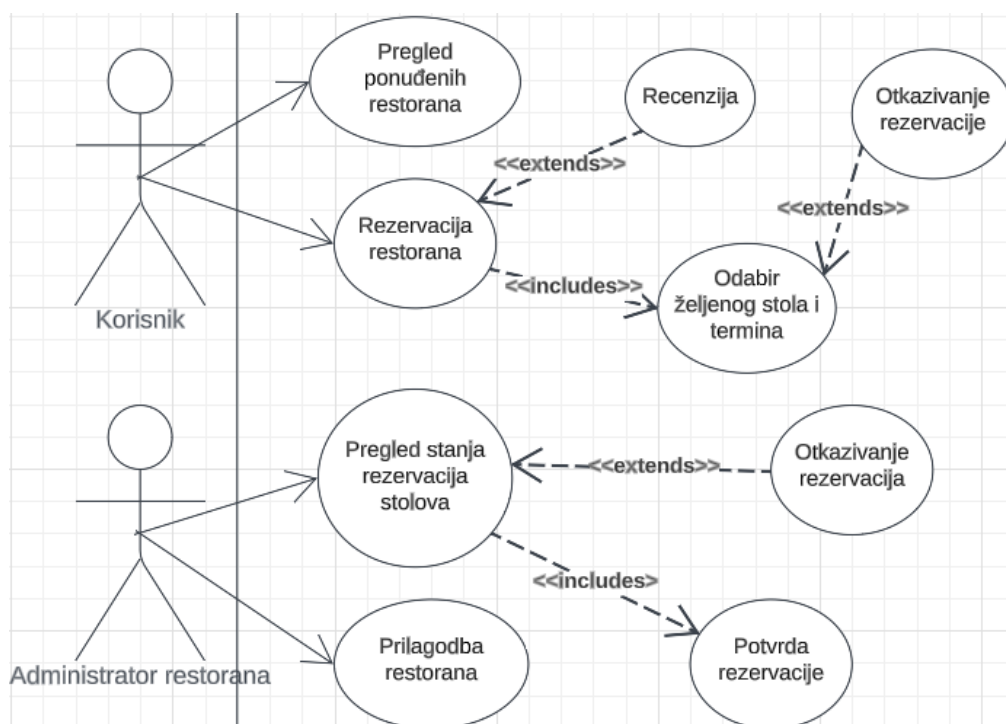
Pregled ponuđenih restorana

Recenzija

Otkazivanje rezervacije

<<extends>>

<<extends>>

Rezervacija restorana

<<includes>>

Odabir željenog stola i termina

Korisnik

Pregled stanja rezervacija stolova

<<extends>>

Otkazivanje rezervacija

<<includes>

Prilagodba restorana

Potvrda rezervacije

Administrator restorana